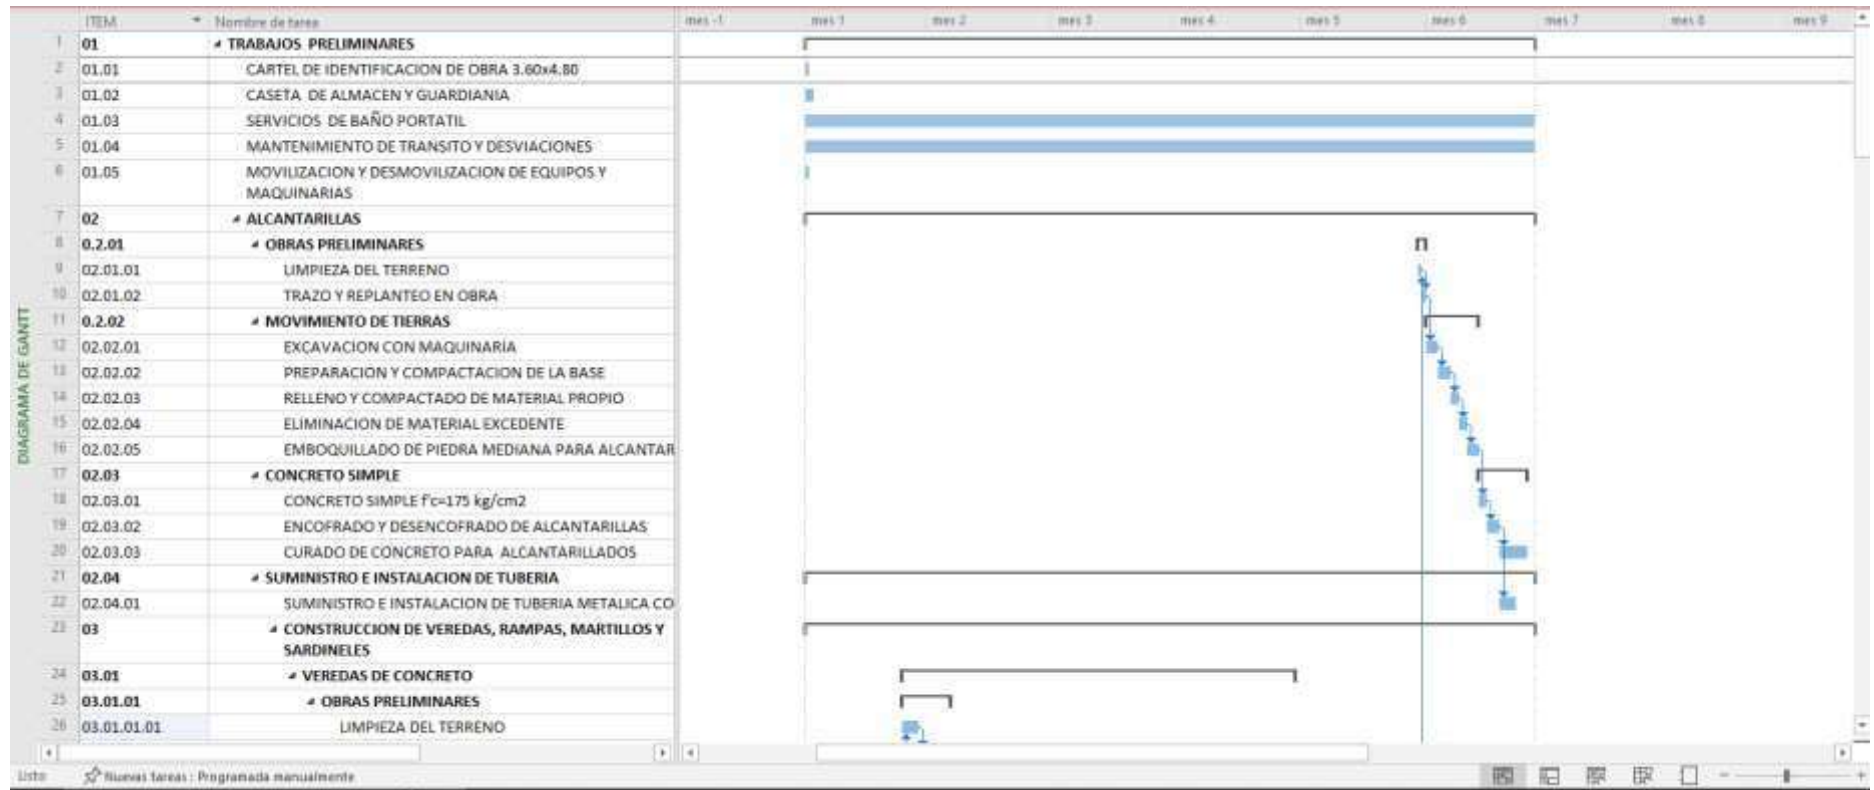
DIAGRAMA DE GANTT

| | ITEM | Nombre de tarea |
|---|---|---|
| 1 | 01 | TRABAJOS PRELIMINARES |
| 2 | 01.01 | CARTEL DE IDENTIFICACION DE OBRA 3.60x4.80 |
| 3 | 01.02 | CASETA DE ALMACEN Y GUARDIANIA |
| 4 | 01.03 | SERVICIOS DE BAÑO PORTATIL |
| 5 | 01.04 | MANTENIMIENTO DE TRANSITO Y DESVIACIONES |
| 6 | 01.05 | MOVILIZACION Y DESMOVILIZACION DE EQUIPOS Y MAQUINARIAS |
| 7 | 02 | ALCANTARILLAS |
| 8 | 0.2.01 | OBRAS PRELIMINARES |
| 9 | 02.01.01 | LIMPIEZA DEL TERRENO |
| 10 | 02.01.02 | TRAZO Y REPLANTEO EN OBRA |
| 11 | 0.2.02 | MOVIMIENTO DE TIERRAS |
| 12 | 02.02.01 | EXCAVACION CON MAQUINARIA |
| 13 | 02.02.02 | PREPARACION Y COMPACTACION DE LA BASE |
| 14 | 02.02.03 | RELLENO Y COMPACTADO DE MATERIAL PROPIO |
| 15 | 02.02.04 | ELIMINACION DE MATERIAL EXCEDENTE |
| 16 | 02.02.05 | EMBOQUILLADO DE PIEDRA MEDIANA PARA ALCANTAR |
| 17 | 02.03 | CONCRETO SIMPLE |
| 18 | 02.03.01 | CONCRETO SIMPLE f'c=175 kg/cm2 |
| 19 | 02.03.02 | ENCOFRADO Y DESENCOFRADO DE ALCANTARILLAS |
| 20 | 02.03.03 | CURADO DE CONCRETO PARA ALCANTARILLADOS |
| 21 | 02.04 | SUMINISTRO E INSTALACION DE TUBERIA |
| 22 | 02.04.01 | SUMINISTRO E INSTALACION DE TUBERIA METALICA CO |
| 23 | 03 | CONSTRUCCION DE VEREDAS, RAMPAS, MARTILLOS Y SARDINELES |
| 24 | 03.01 | VEREDAS DE CONCRETO |
| 25 | 03.01.01 | OBRAS PRELIMINARES |
| 26 | 03.01.01.01 | LIMPIEZA DEL TERRENO |

mes -1 mes 1 mes 2 mes 3 mes 4 mes 5 mes 6 mes 7 mes 8 mes 9

Listo Nuevas tareas : Programada manualmente